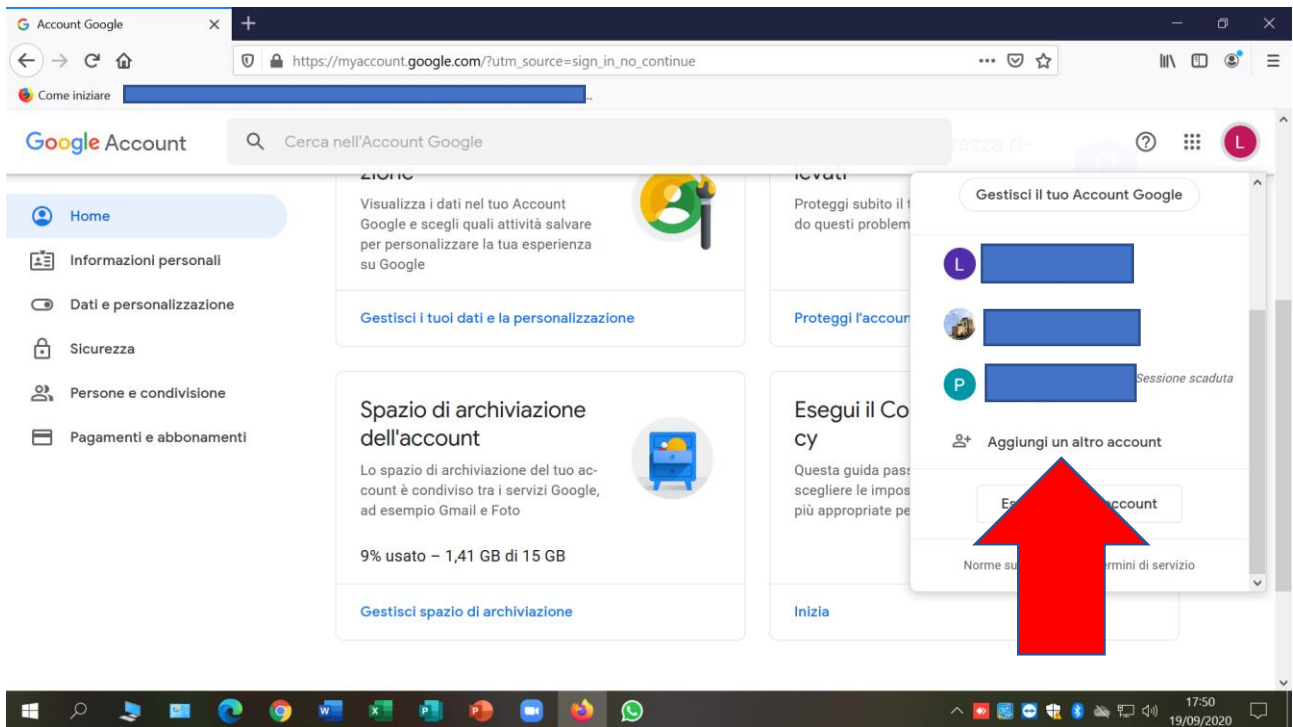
Account Google
https://myaccount.google.com/?utm_source=sign_in_no_continue
Come iniziare
Google Account
Cerca nell'Account Google
zione
Visualizza i dati nel tuo Account Google e scegli quali attività salvare per personalizzare la tua esperienza su Google
Gestisci i tuoi dati e la personalizzazione
levati
Proteggi subito il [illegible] do questi problem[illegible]
Proteggi l'accoun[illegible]
Home
Informazioni personali
Dati e personalizzazione
Sicurezza
Persone e condivisione
Pagamenti e abbonamenti
Spazio di archiviazione dell'account
Lo spazio di archiviazione del tuo account è condiviso tra i servizi Google, ad esempio Gmail e Foto
9% usato – 1,41 GB di 15 GB
Gestisci spazio di archiviazione
Esegui il Co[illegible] cy
Questa guida pass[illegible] scegliere le impos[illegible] più appropriate pe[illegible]
Inizia
Gestisci il tuo Account Google
L
P
Sessione scaduta
Aggiungi un altro account
Es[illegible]ccount
Norme su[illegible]rmini di servizio
17:50
19/09/2020